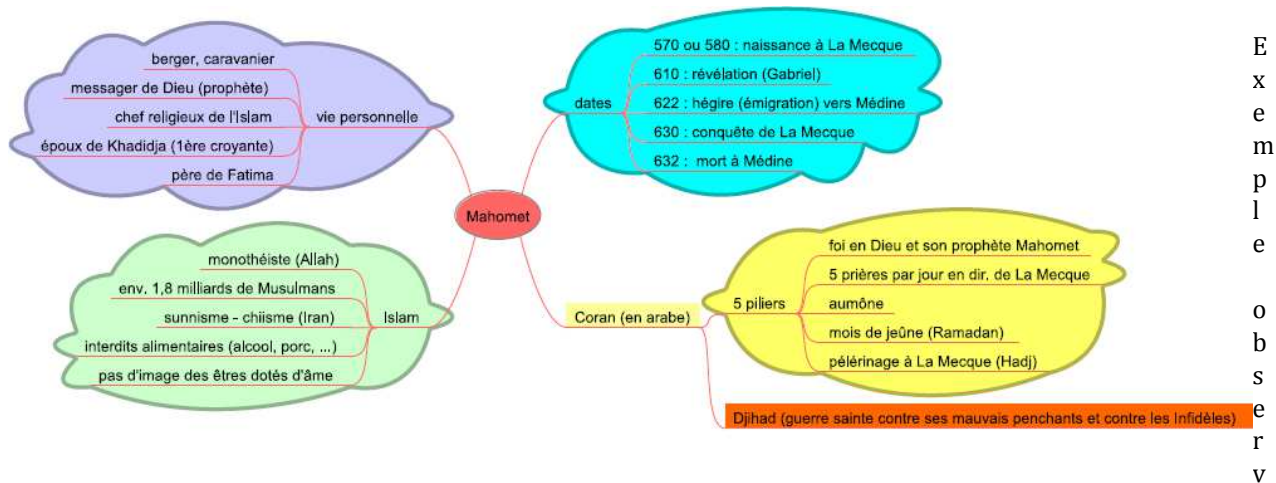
berger, caravanier
messager de Dieu (prophète)
chef religieux de l'Islam
époux de Khadidja (1ère croyante)
père de Fatima
vie personnelle

dates
570 ou 580 : naissance à La Mecque
610 : révélation (Gabriel)
622 : hégire (émigration) vers Médine
630 : conquête de La Mecque
632 : mort à Médine

Mahomet

monothéiste (Allah)
env. 1,8 milliards de Musulmans
sunnisme - chiisme (Iran)
interdits alimentaires (alcool, porc, ...)
pas d'image des êtres dotés d'âme
Islam

Coran (en arabe)
5 piliers
foi en Dieu et son prophète Mahomet
5 prières par jour en dir. de La Mecque
aumône
mois de jeûne (Ramadan)
pélérinage à La Mecque (Hadj)

Djihad (guerre sainte contre ses mauvais penchants et contre les Infidèles)

Exemple observ